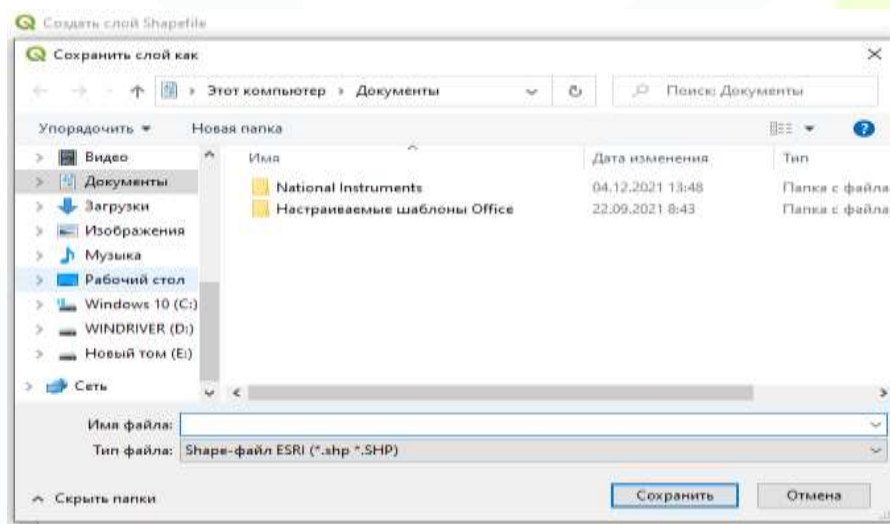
Создать слой Shapefile

Сохранить слой как

× 

Этот компьютер › Документы

Поиск: Документы

Упорядочить ▾ Новая папка

Видео
Документы
Загрузки
Изображения
Музыка
Рабочий стол
Windows 10 (C:)
WINDRIVER (D:)
Новый том (E:)
Сеть

| Имя | Дата изменения | Тип |
|---|---|---|
| National Instruments | 04.12.2021 13:48 | Папка с файла |
| Настраиваемые шаблоны Office | 22.09.2021 8:43 | Папка с файла |

Имя файла:
Тип файла: Shape-файл ESRI (*.shp *.SHP)

Скрыть папки

Сохранить Отмена